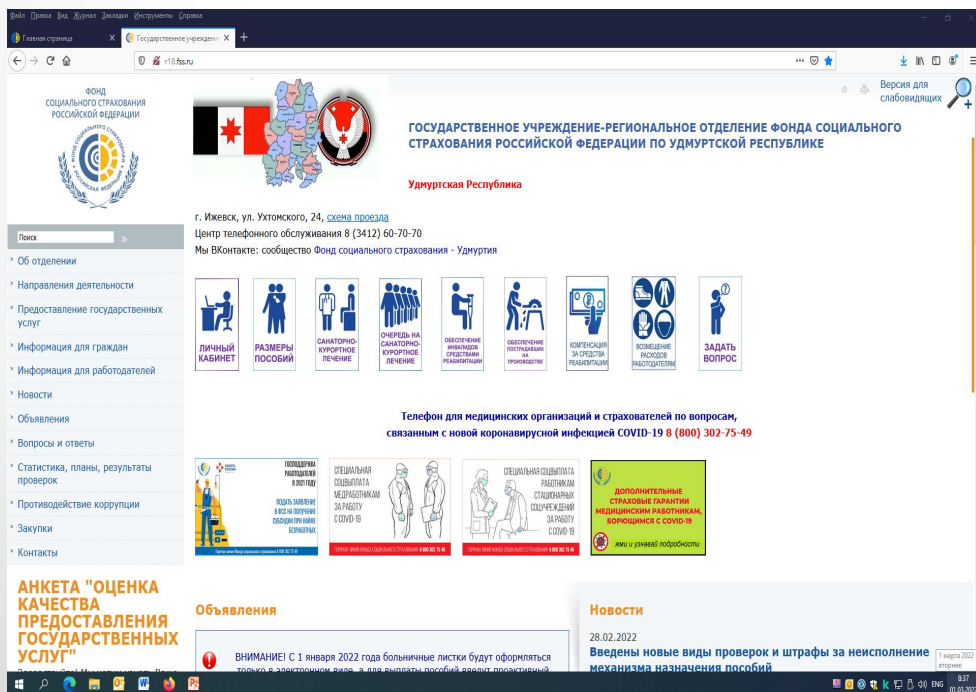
Файл Правка Вид Журнал Закладки Инструменты Справка

Главная страница × Государственное учрежден × +

r18.fss.ru

Версия для слабовидящих

ФОНД СОЦИАЛЬНОГО СТРАХОВАНИЯ РОССИЙСКОЙ ФЕДЕРАЦИИ

ГОСУДАРСТВЕННОЕ УЧРЕЖДЕНИЕ-РЕГИОНАЛЬНОЕ ОТДЕЛЕНИЕ ФОНДА СОЦИАЛЬНОГО СТРАХОВАНИЯ РОССИЙСКОЙ ФЕДЕРАЦИИ ПО УДМУРТСКОЙ РЕСПУБЛИКЕ

Удмуртская Республика

г. Ижевск, ул. Ухтомского, 24, схема проезда
Центр телефонного обслуживания 8 (3412) 60-70-70
Мы ВКонтакте: сообщество Фонд социального страхования - Удмуртия

Поиск

Об отделении
Направления деятельности
Предоставление государственных услуг
Информация для граждан
Информация для работодателей
Новости
Объявления
Вопросы и ответы
Статистика, планы, результаты проверок
Противодействие коррупции
Закупки
Контакты

ЛИЧНЫЙ КАБИНЕТ
РАЗМЕРЫ ПОСОБИЙ
САНАТОРНО-КУРОРТНОЕ ЛЕЧЕНИЕ
ОЧЕРЕДЬ НА САНАТОРНО-КУРОРТНОЕ ЛЕЧЕНИЕ
ОБЕСПЕЧЕНИЕ ИНВАЛИДОВ СРЕДСТВАМИ РЕАБИЛИТАЦИИ
ОБЕСПЕЧЕНИЕ ПОСТРАДАВШИХ НА ПРОИЗВОДСТВЕ
КОМПЕНСАЦИЯ ЗА СРЕДСТВА РЕАБИЛИТАЦИИ
ВОЗМЕЩЕНИЕ РАСХОДОВ РАБОТОДАТЕЛЯМ
ЗАДАТЬ ВОПРОС

Телефон для медицинских организаций и страхователей по вопросам, связанным с новой коронавирусной инфекцией COVID-19 8 (800) 302-75-49

ГОСПОДДЕРЖКА РАБОТОДАТЕЛЕЙ В 2021 ГОДУ
ПОДАТЬ ЗАЯВЛЕНИЕ В ФСС НА ПОЛУЧЕНИЕ СУБСИДИИ ПРИ НАЙМЕ БЕЗРАБОТНЫХ

СПЕЦИАЛЬНАЯ СОЦВЫПЛАТА МЕДРАБОТНИКАМ ЗА РАБОТУ С COVID-19
ГОРЯЧАЯ ЛИНИЯ ФОНДА СОЦИАЛЬНОГО СТРАХОВАНИЯ 8 800 302 75 49

СПЕЦИАЛЬНАЯ СОЦВЫПЛАТА РАБОТНИКАМ СТАЦИОНАРНЫХ СОЦУЧРЕЖДЕНИЙ ЗА РАБОТУ С COVID-19
ГОРЯЧАЯ ЛИНИЯ ФОНДА СОЦИАЛЬНОГО СТРАХОВАНИЯ 8 800 302 75 49

ДОПОЛНИТЕЛЬНЫЕ СТРАХОВЫЕ ГАРАНТИИ МЕДИЦИНСКИМ РАБОТНИКАМ, БОРЮЩИМСЯ С COVID-19
жми и узнавай подробности

АНКЕТА "ОЦЕНКА КАЧЕСТВА ПРЕДОСТАВЛЕНИЯ ГОСУДАРСТВЕННЫХ УСЛУГ"

Объявления

ВНИМАНИЕ! С 1 января 2022 года больничные листки будут оформляться только в электронном виде, а для выплаты пособий вводят проактивный

Новости

28.02.2022
Введены новые виды проверок и штрафы за неисполнение механизма назначения пособий

1 марта 2022 вторник
ENG 8:37 01.03.2022